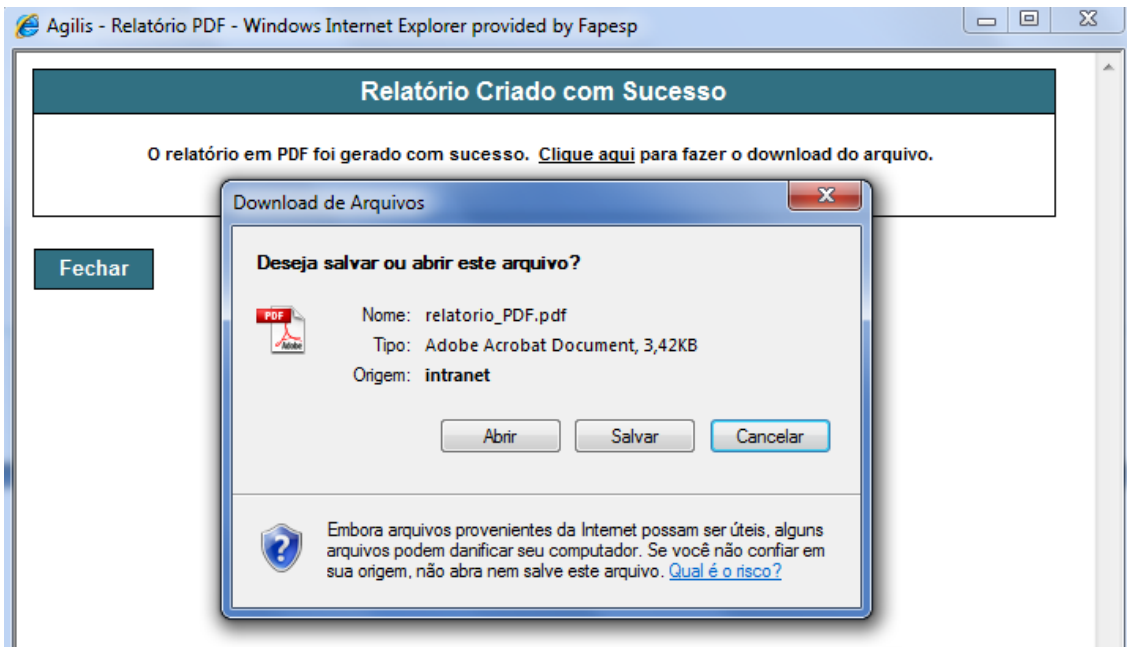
Agilis - Relatório PDF - Windows Internet Explorer provided by Fapesp

Relatório Criado com Sucesso

O relatório em PDF foi gerado com sucesso. Clique aqui para fazer o download do arquivo.

Fechar

Download de Arquivos

Deseja salvar ou abrir este arquivo?

PDF
Adobe

Nome: relatorio_PDF.pdf
Tipo: Adobe Acrobat Document, 3,42KB
Origem: intranet

Abrir Salvar Cancelar

Embora arquivos provenientes da Internet possam ser úteis, alguns arquivos podem danificar seu computador. Se você não confiar em sua origem, não abra nem salve este arquivo. Qual é o risco?